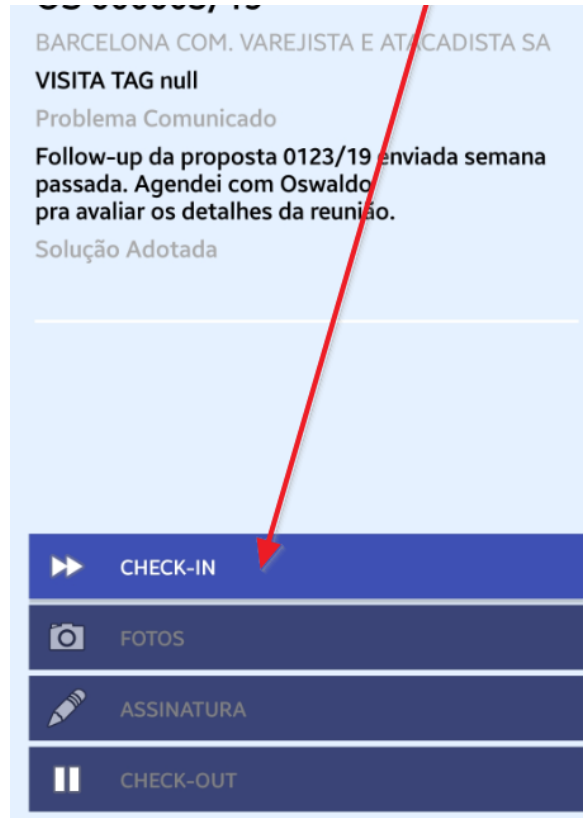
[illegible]
BARCELONA COM. VAREJISTA E ATACADISTA SA
VISITA TAG null
Problema Comunicado
Follow-up da proposta 0123/19 enviada semana passada. Agendei com Oswaldo
pra avaliar os detalhes da reunião.
Solução Adotada

CHECK-IN
FOTOS
ASSINATURA
CHECK-OUT